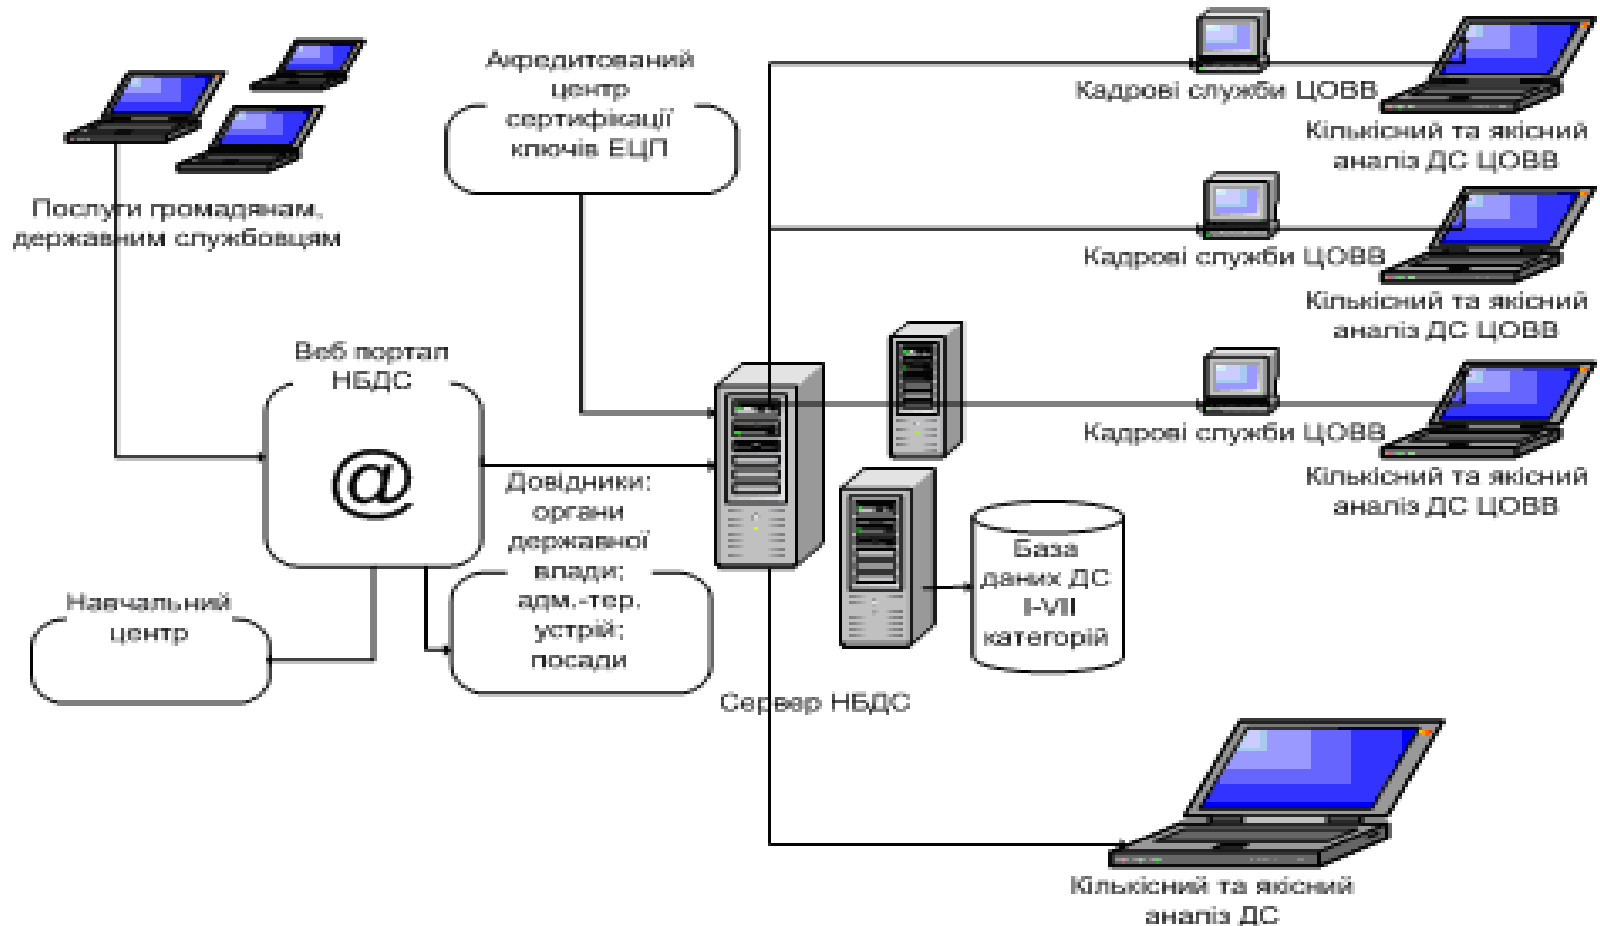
Послуги громадянам, державним службовцям

Акредитований центр сертифікації ключів ЕЦП

Кадрові служби ЦОВВ

Кількісний та якісний аналіз ДС ЦОВВ

Кадрові служби ЦОВВ

Кількісний та якісний аналіз ДС ЦОВВ

Веб портал НБДС

@

Кадрові служби ЦОВВ

Кількісний та якісний аналіз ДС ЦОВВ

Довідники: органи державної влади; адм.-тер. устрій; посади

Навчальний центр

База даних ДС I-VII категорій

Сервер НБДС

Кількісний та якісний аналіз ДС